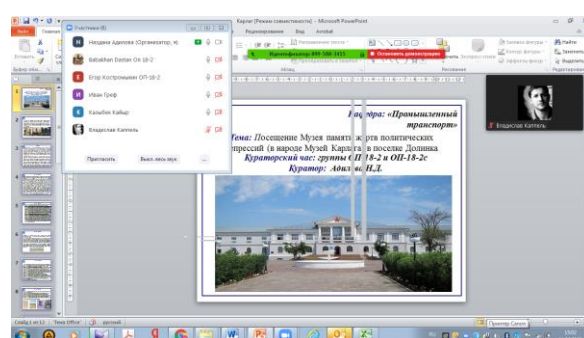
Карлаг [Режим совместимости] - Microsoft PowerPoint

Файл Главная Рецензирование Вид Acrobat

Участники (6)

Надежда Адилова (Организатор, я)

BaltaMan Dastan ОП-18-2

Егор Костромыкин ОП-18-2

Иван Греф

Казыбек Кайыр

Владислав Каптель

Пригласить Выкл. весь звук ...

Идентификатор: 899 588-1421

Остановить демонстрацию

Владислав Каптель

Кафедра: «Промышленный транспорт»

Тема: Посещение Музея памяти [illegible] политических репрессий (в народе Музей Карлага) в поселке Долинка

Кураторский час: группы ОП-18-2 и ОП-18-2с

Куратор: Адил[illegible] Н.Д.

Слайд 2 из 12 "Тема Office" русский

Просмотр Слайдов